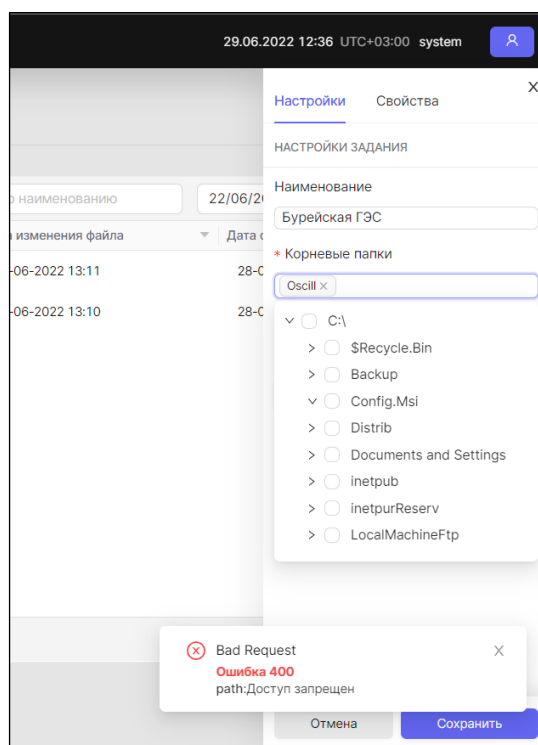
29.06.2022 12:36 UTC+03:00 system

о наименованию

22/06/2

я изменения файла

Дата с

-06-2022 13:11

28-0

-06-2022 13:10

28-0

Настройки Свойства

X

НАСТРОЙКИ ЗАДАНИЯ

Наименование

Бурейская ГЭС

* Корневые папки

Oscill ×

C:\

$Recycle.Bin

Backup

Config.Msi

Distrib

Documents and Settings

inetpub

inetpurReserv

LocalMachineFtp

Bad Request

Ошибка 400

path:Доступ запрещен

X

Отмена

Сохранить